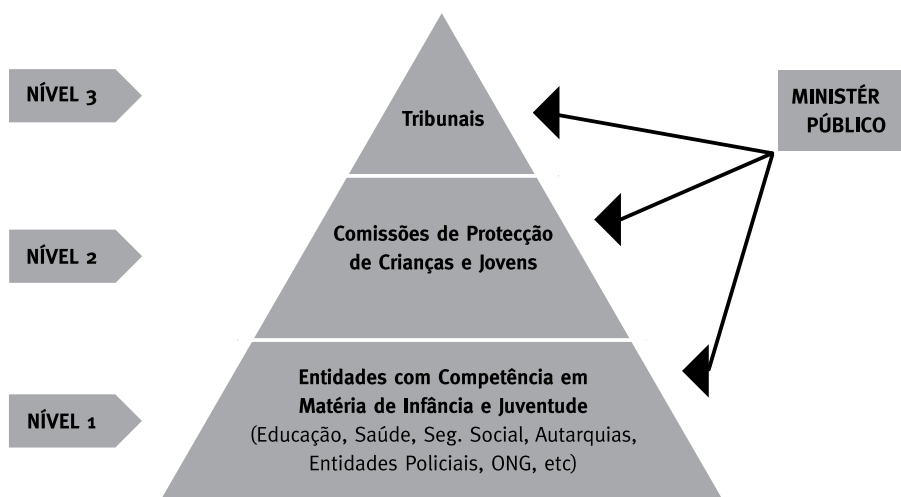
NÍVEL 3

Tribunais

MINISTÉR PÚBLICO

NÍVEL 2

Comissões de Protecção de Crianças e Jovens

NÍVEL 1

Entidades com Competência em Matéria de Infância e Juventude
(Educação, Saúde, Seg. Social, Autarquias, Entidades Policiais, ONG, etc)